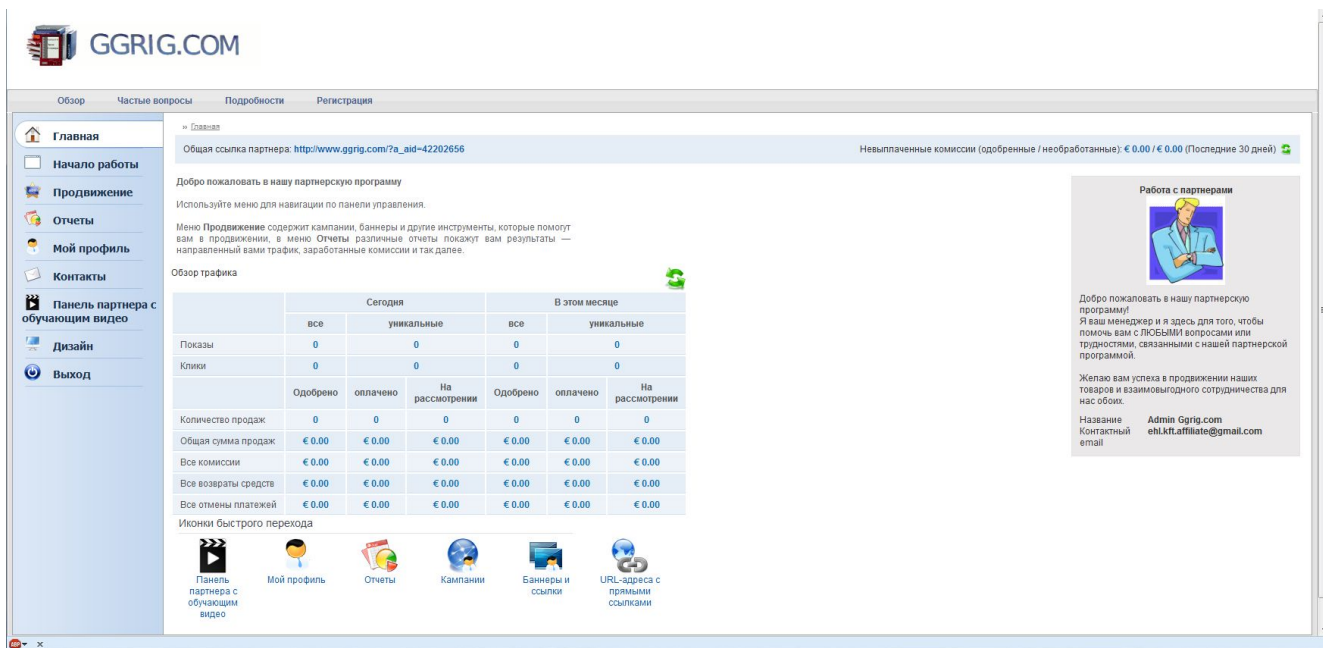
GGRIG.COM

Обзор Частые вопросы Подробности Регистрация

Главная
Начало работы
Продвижение
Отчеты
Мой профиль
Контакты
Панель партнера с обучающим видео
Дизайн
Выход

» Главная

Общая ссылка партнера: http://www.ggrig.com/?a_aid=42202656

Невыплаченные комиссии (одобренные / необработанные): € 0.00 / € 0.00 (Последние 30 дней)

Добро пожаловать в нашу партнерскую программу

Используйте меню для навигации по панели управления.

Меню Продвижение содержит кампании, баннеры и другие инструменты, которые помогут вам в продвижении, в меню Отчеты различные отчеты покажут вам результаты — направленный вами трафик, заработанные комиссии и так далее.

Обзор трафика

| | Сегодня | | | В этом месяце | | |
|---|---|---|---|---|---|---|
| | все | уникальные | | все | уникальные | |
| Показы | 0 | 0 | | 0 | 0 | |
| Клики | 0 | 0 | | 0 | 0 | |
| | Одобрено | оплачено | На рассмотрении | Одобрено | оплачено | На рассмотрении |
| Количество продаж | 0 | 0 | 0 | 0 | 0 | 0 |
| Общая сумма продаж | € 0.00 | € 0.00 | € 0.00 | € 0.00 | € 0.00 | € 0.00 |
| Все комиссии | € 0.00 | € 0.00 | € 0.00 | € 0.00 | € 0.00 | € 0.00 |
| Все возвраты средств | € 0.00 | € 0.00 | € 0.00 | € 0.00 | € 0.00 | € 0.00 |
| Все отмены платежей | € 0.00 | € 0.00 | € 0.00 | € 0.00 | € 0.00 | € 0.00 |

Иконки быстрого перехода

Панель партнера с обучающим видео
Мой профиль
Отчеты
Кампании
Баннеры и ссылки
URL-адреса с прямыми ссылками

Работа с партнерами

Добро пожаловать в нашу партнерскую программу!
Я ваш менеджер и я здесь для того, чтобы помочь вам с ЛЮБЫМИ вопросами или трудностями, связанными с нашей партнерской программой.

Желаю вам успеха в продвижении наших товаров и взаимовыгодного сотрудничества для нас обоих.

Название Admin Ggrig.com
Контактный email ehl.kft.affiliate@gmail.com